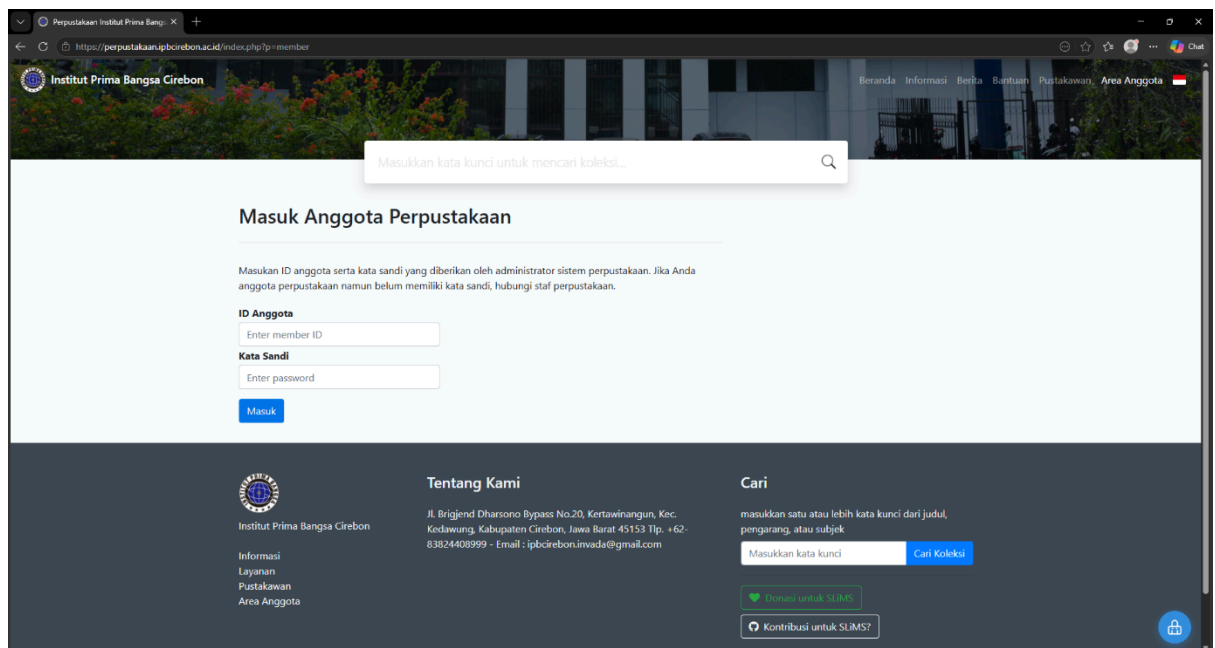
Perpustakaan Institut Prima Bangsa ×

https://perpustakaan.ipbcirebon.ac.id/index.php?p=member

Chat

Institut Prima Bangsa Cirebon

Beranda Informasi Berita Bantuan Pustakawan Area Anggota

Masukkan kata kunci untuk mencari koleksi...

Masuk Anggota Perpustakaan

Masukan ID anggota serta kata sandi yang diberikan oleh administrator sistem perpustakaan. Jika Anda anggota perpustakaan namun belum memiliki kata sandi, hubungi staf perpustakaan.

ID Anggota

Enter member ID

Kata Sandi

Enter password

Masuk

Institut Prima Bangsa Cirebon

Informasi
Layanan
Pustakawan
Area Anggota

Tentang Kami

Jl. Brigjend Dharsono Bypass No.20, Kertawinangun, Kec. Kedawung, Kabupaten Cirebon, Jawa Barat 45153 Tlp. +62-83824408999 - Email : ipbcirebon.invada@gmail.com

Cari

masukkan satu atau lebih kata kunci dari judul, pengarang, atau subjek

Masukkan kata kunci

Cari Koleksi

Donasi untuk SLiMS

Kontribusi untuk SLiMS?